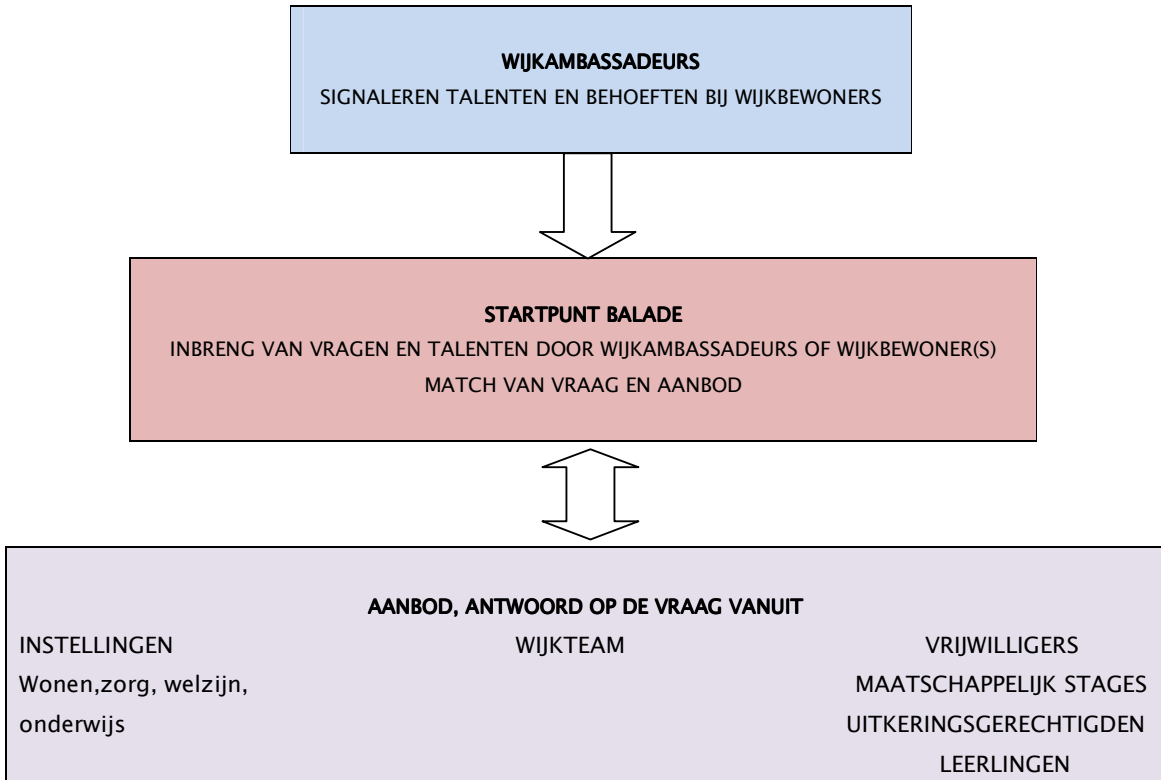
WIJKAMBASSADEURS

SIGNALEREN TALENTEN EN BEHOEFTEN BIJ WIJKBEWONERS

STARTPUNT BALADE

INBRENG VAN VRAGEN EN TALENTEN DOOR WIJKAMBASSADEURS OF WIJKBEWONER(S)

MATCH VAN VRAAG EN AANBOD

AANBOD, ANTWOORD OP DE VRAAG VANUIT

INSTELLINGEN
Wonen,zorg, welzijn, onderwijs

WIJKTEAM

VRIJWILLIGERS
MAATSCHAPPELIJK STAGES
UITKERINGSGERECHTIGDEN
LEERLINGEN